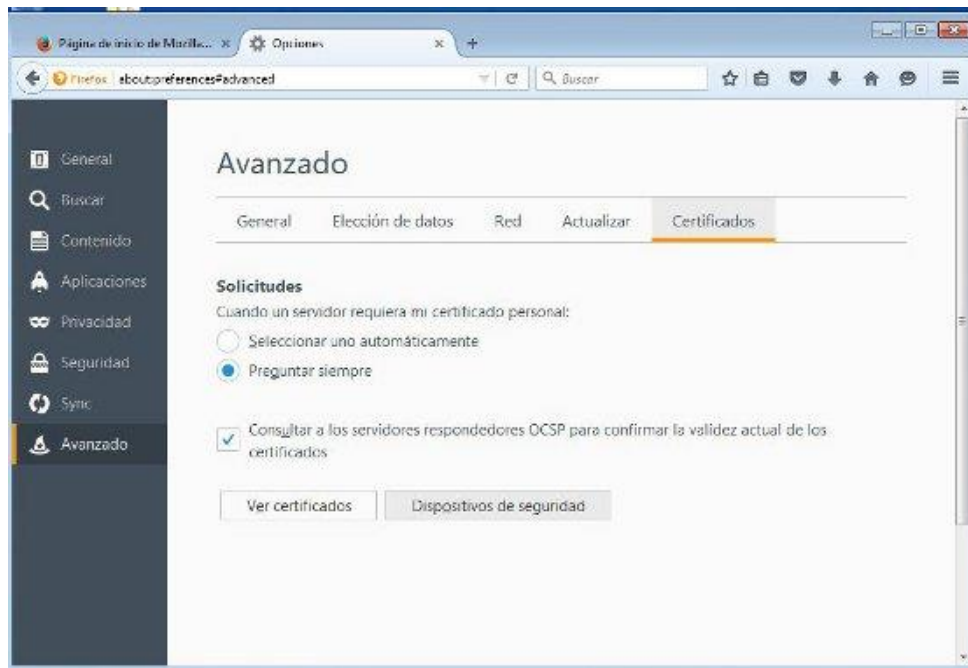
Página de inicio de Mozilla... ×
Opciones ×
+

Firefox about:preferences#advanced
Buscar

General
Buscar
Contenido
Aplicaciones
Privacidad
Seguridad
Sync
Avanzado

Avanzado

General | Elección de datos | Red | Actualizar | Certificados

Solicitudes
Cuando un servidor requiera mi certificado personal:
Seleccionar uno automáticamente
Preguntar siempre

Consultar a los servidores respondedores OCSP para confirmar la validez actual de los certificados

Ver certificados
Dispositivos de seguridad